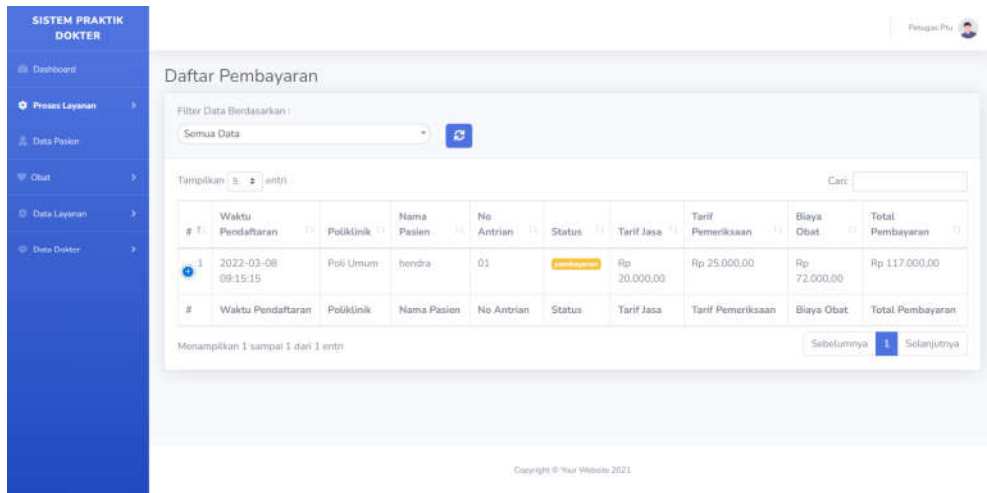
SISTEM PRAKTIK DOKTER

Dashboard
Proses Layanan
Data Pasien
Obat
Data Layanan
Data Dokter

Petugas Ptu

Daftar Pembayaran

Filter Data Berdasarkan :

Semua Data

Tampilkan 5 entri

Cari:

| # | Waktu Pendaftaran | Poliklinik | Nama Pasien | No Antrian | Status | Tarif Jasa | Tarif Pemeriksaan | Biaya Obat | Total Pembayaran |
|---|---|---|---|---|---|---|---|---|---|
| 1 | 2022-03-08 09:15:15 | Poli Umum | hendra | 01 | pembayaran | Rp 20.000,00 | Rp 25.000,00 | Rp 72.000,00 | Rp 117.000,00 |
| # | Waktu Pendaftaran | Poliklinik | Nama Pasien | No Antrian | Status | Tarif Jasa | Tarif Pemeriksaan | Biaya Obat | Total Pembayaran |

Menampilkan 1 sampai 1 dari 1 entri

Sebelumnya 1 Selanjutnya

Copyright © Your Website 2021